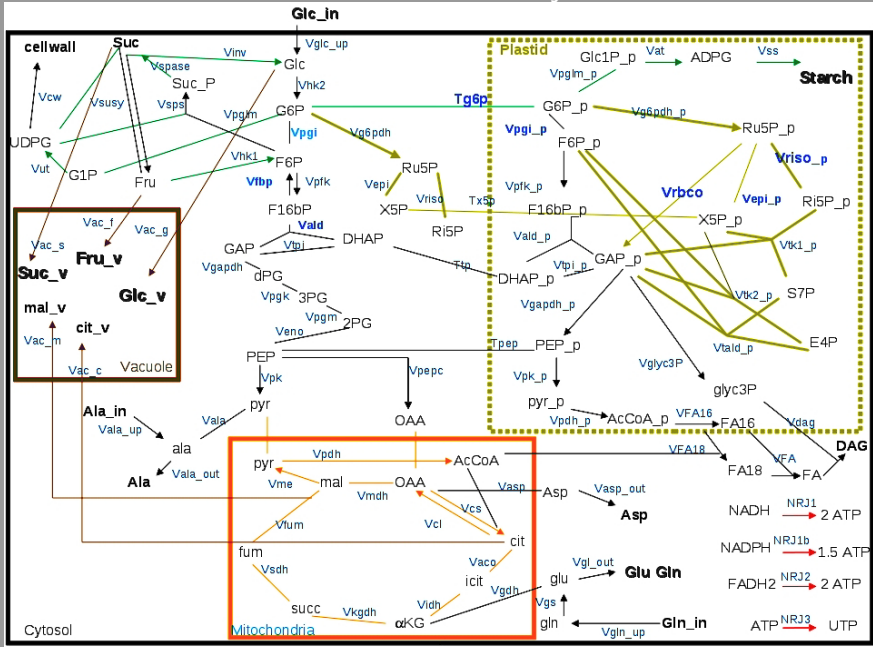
Glc_in

Vglc_up

cellwall

Suc

Vinv

Glc

Plastid

Glc1P_p

Vat

ADPG

Vss

Starch

Vspase

Suc_P

Vhk2

Vpglm_p

Vcw

Vsusy

Vsps

G6P

Tg6p

G6P_p

Vg6pdh_p

Ru5P_p

UDPG

Vpgm

Vpgi

Vg6pdh

Vpgi_p

F6P_p

Vriso_p

Vut

G1P

Fru

Vhk1

F6P

Ru5P

Vrbco

Vfbp

Vpfk

Vepi

Vriso

Tx5p

Vpfk_p

Vepi_p

Ri5P_p

F16bP

X5P

F16bP_p

X5P_p

Vac_f

Vac_g

Vald

Ri5P

Vac_s

GAP

Vtpi

DHAP

Vald_p

Vtk1_p

Suc_v

Fru_v

Glc_v

Vgapdh

dPG

Ttp

Vtpi_p

GAP_p

DHAP_p

mal_v

Vpgk

3PG

Vtk2_p

S7P

Vgpm

Vgapdh_p

cit_v

Veno

2PG

Vac_m

Tpep

PEP_p

Vglyc3P

E4P

Vtald_p

Vac_c

Vacuole

PEP

Vpk

Vpepc

Vpk_p

glyc3P

Ala_in

pyr

pyr_p

Vala_up

Vala

OAA

Vpdh_p

AcCoA_p

VFA16

FA16

Vdag

ala

DAG

VFA18

Ala

Vala_out

pyr

Vpdh

AcCoA

FA18

VFA

FA

Vme

mal

OAA

Vmdh

Vasp

Asp

Vasp_out

Vcs

Asp

NADH

NRJ1

2 ATP

Vfum

Vcl

cit

fum

NADPH

NRJ1b

1.5 ATP

Vaco

Vgl_out

Vsdh

icit

glu

Glu Gln

Vgdh

FADH2

NRJ2

2 ATP

succ

Vkgdh

Vidh

Vgs

Cytosol

Mitochondria

αKG

gln

Vgln_up

Gln_in

ATP

NRJ3

UTP